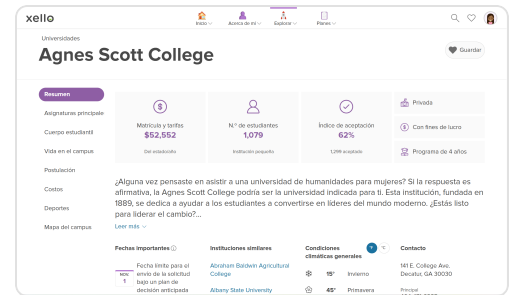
xello

Inicio Acerca de mí Explorar Planes

Universidades

Agnes Scott College

Guardar

Resumen

Asignaturas principales

Cuerpo estudiantil

Vida en el campus

Postulación

Costos

Deportes

Mapa del campus

Matrícula y tarifas
$52,552
Del estado/dis

N.° de estudiantes
1,079
Institución pequeña

Índice de aceptación
62%
1,299 aceptado

Privada

Con fines de lucro

Programa de 4 años

¿Alguna vez pensaste en asistir a una universidad de humanidades para mujeres? Si la respuesta es afirmativa, la Agnes Scott College podría ser la universidad indicada para ti. Esta institución, fundada en 1889, se dedica a ayudar a los estudiantes a convertirse en líderes del mundo moderno. ¿Estás listo para liderar el cambio?...

Leer más

Fechas importantes

NOV 1 Fecha límite para el envío de la solicitud bajo un plan de decisión anticipada

Instituciones similares

Abraham Baldwin Agricultural College

Albany State University

Condiciones climáticas generales

°F °C

15° Invierno

45° Primavera

Contacto

141 E. College Ave.
Decatur, GA 30030

Principal
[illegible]